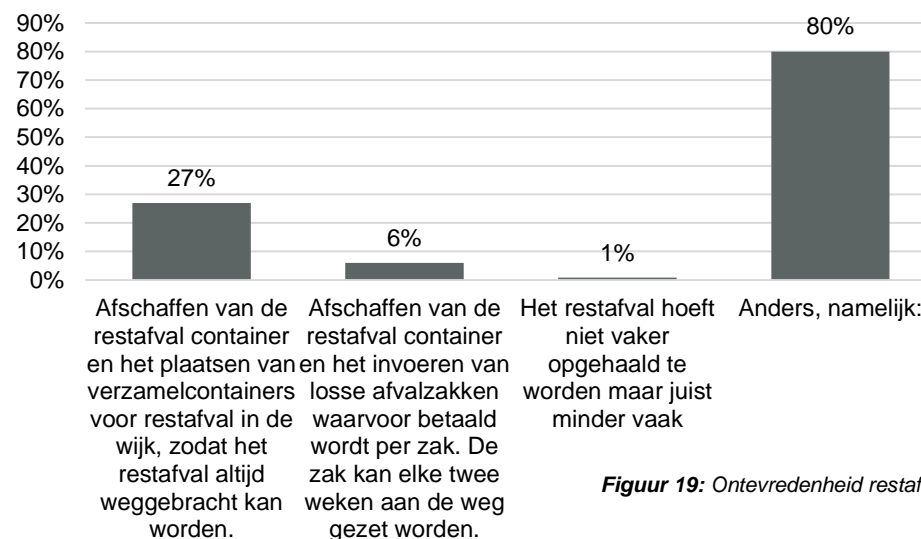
90%
80%
70%
60%
50%
40%
30%
20%
10%
0%

27%
6%
1%
80%

Afschaffen van de restafval container en het plaatsen van verzamelcontainers voor restafval in de wijk, zodat het restafval altijd weggebracht kan worden.

Afschaffen van de restafval container en het invoeren van losse afvalzakken waarvoor betaald wordt per zak. De zak kan elke twee weken aan de weg gezet worden.

Het restafval hoeft niet vaker opgehaald te worden maar juist minder vaak

Anders, namelijk:

**Figuur 19:** *Ontevredenheid restaf*